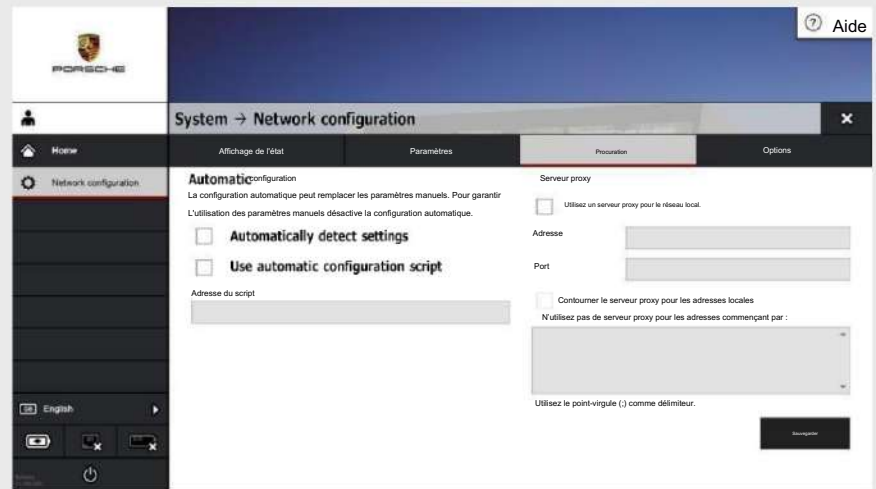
PORSCHE

Aide

System → Network configuration

Home

Network configuration

Affichage de l'état

Paramètres

Procuration

Options

Automaticconfiguration

La configuration automatique peut remplacer les paramètres manuels. Pour garantir

L'utilisation des paramètres manuels désactive la configuration automatique.

Automatically detect settings

Use automatic configuration script

Adresse du script

Serveur proxy

Utilisez un serveur proxy pour le réseau local.

Adresse

Port

Contourner le serveur proxy pour les adresses locales

N'utilisez pas de serveur proxy pour les adresses commençant par :

Utilisez le point-virgule (;) comme délimiteur.

Sauvegarder

English